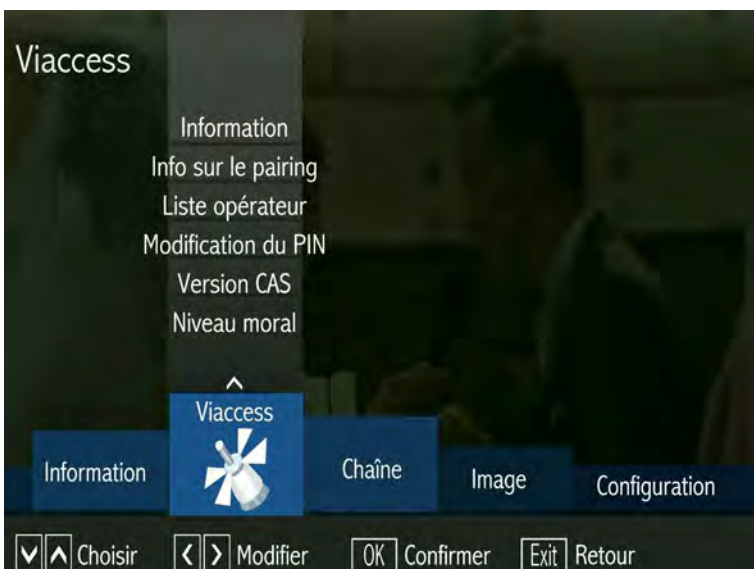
Viaccess

Information
Info sur le pairing
Liste opérateur
Modification du PIN
Version CAS
Niveau moral

^
Viaccess

Information
Chaîne
Image
Configuration

V ^ Choisir
< > Modifier
OK Confirmer
Exit Retour